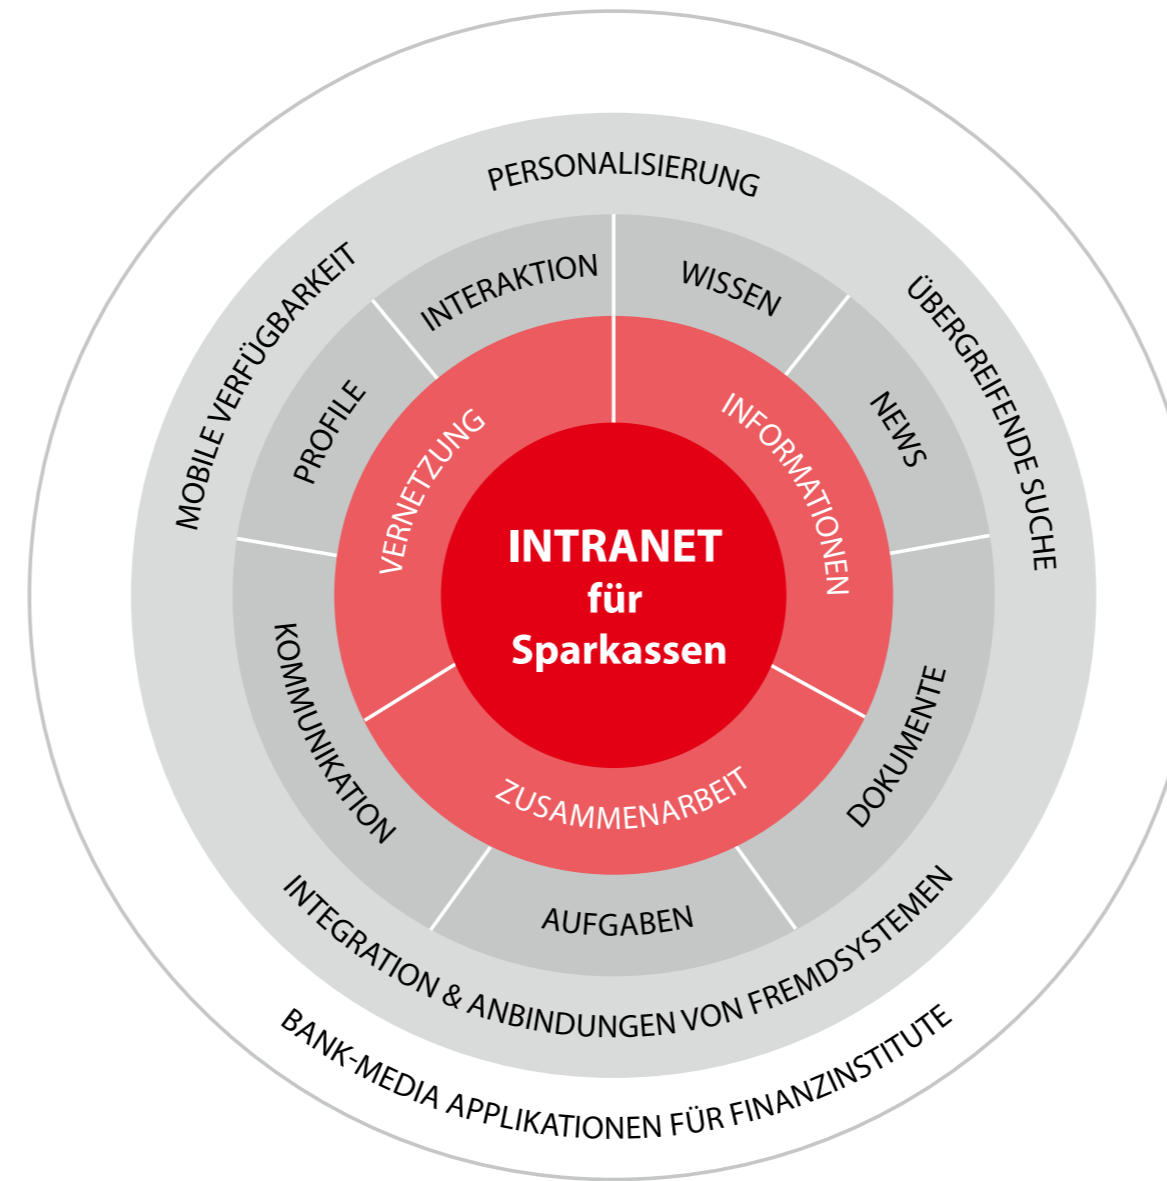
PERSONALISIERUNG

MOBILE VERFÜGBARKEIT

ÜBERGREIFENDE SUCHE

INTERAKTION

WISSEN

PROFILE

NEWS

VERNETZUNG

INFORMATIONEN

INTRANET
für
Sparkassen

KOMMUNIKATION

DOKUMENTE

ZUSAMMENARBEIT

AUFGABEN

INTEGRATION & ANBINDUNGEN VON FREMDSYSTEMEN

BANK-MEDIA APPLIKATIONEN FÜR FINANZINSTITUTE